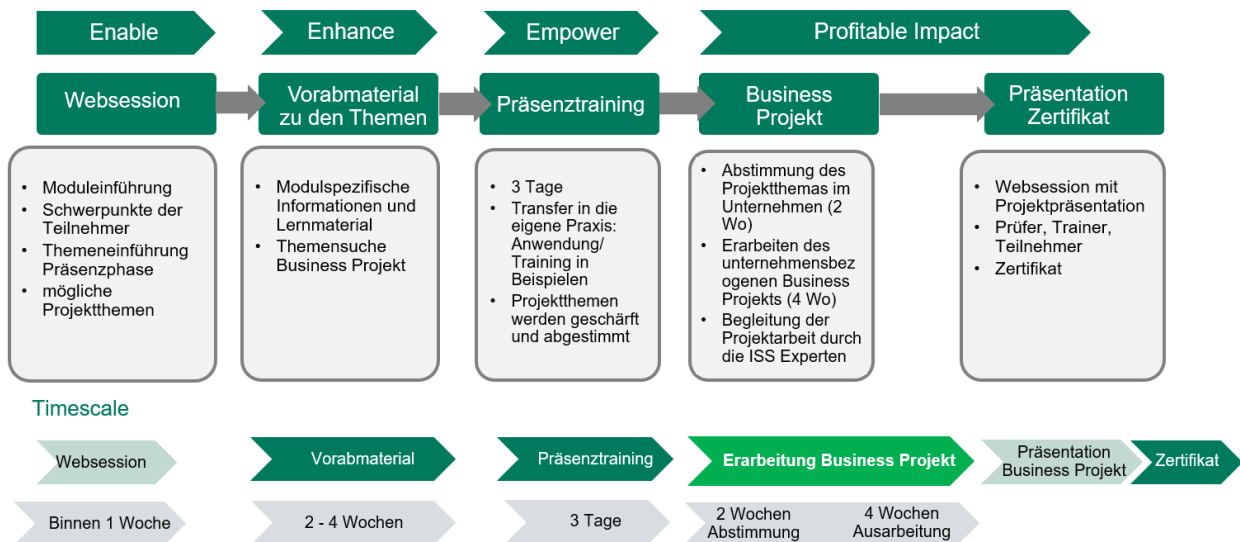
Enable

Enhance

Empower

Profitable Impact

Websession

Vorabmaterial zu den Themen

Präsenztraining

Business Projekt

Präsentation Zertifikat

- Moduleinführung
- Schwerpunkte der Teilnehmer
- Themeneinführung Präsenzphase
- mögliche Projektthemen

- Modulspezifische Informationen und Lernmaterial
- Themensuche Business Projekt

- 3 Tage
- Transfer in die eigene Praxis: Anwendung/ Training in Beispielen
- Projektthemen werden geschärft und abgestimmt

- Abstimmung des Projektthemas im Unternehmen (2 Wo)
- Erarbeiten des unternehmensbezogenen Business Projekts (4 Wo)
- Begleitung der Projektarbeit durch die ISS Experten

- Websession mit Projektpräsentation
- Prüfer, Trainer, Teilnehmer
- Zertifikat

Timescale

Websession

Vorabmaterial

Präsenztraining

Erarbeitung Business Projekt

Präsentation Business Projekt

Zertifikat

Binnen 1 Woche

2 - 4 Wochen

3 Tage

2 Wochen Abstimmung

4 Wochen Ausarbeitung